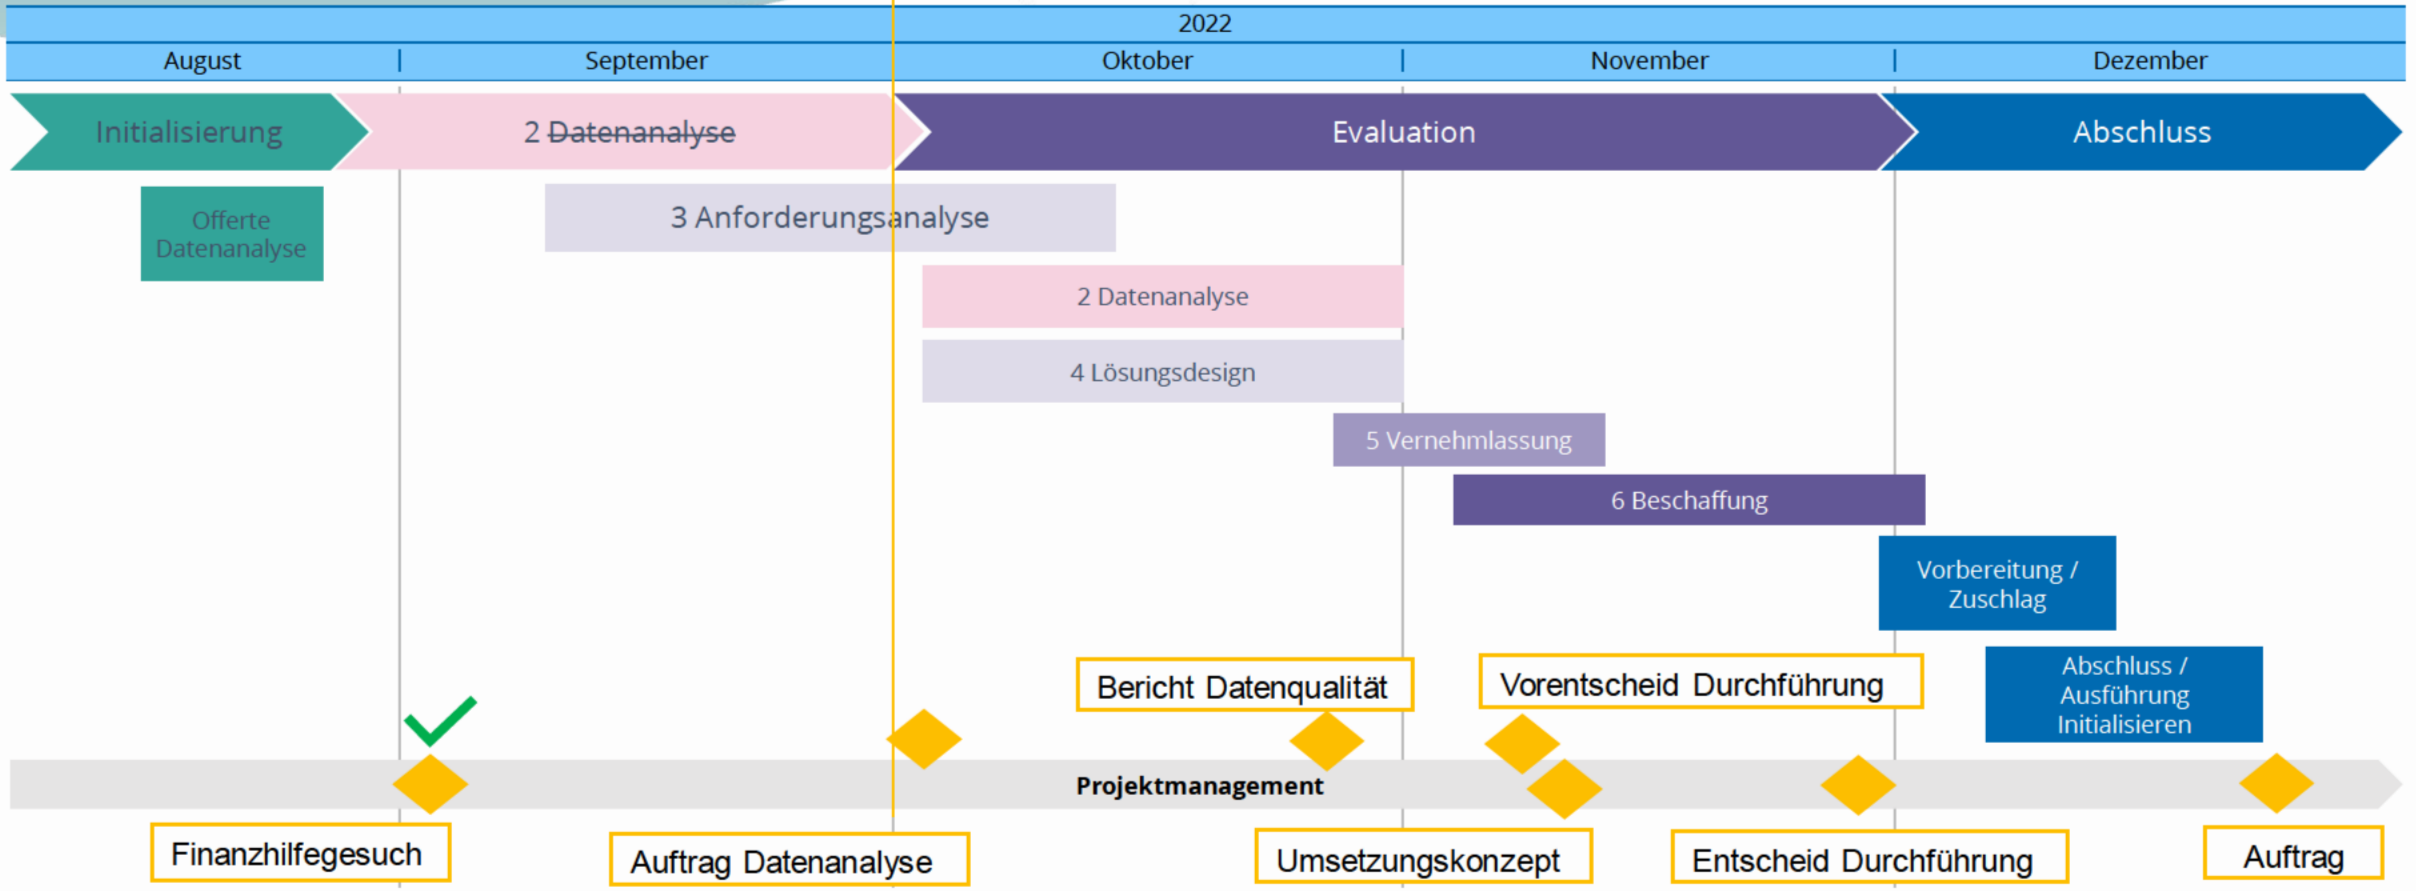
2022

| August | September | Oktober | November | Dezember |
|---|---|---|---|---|

Initialisierung

2 ~~Datenanalyse~~

Evaluation

Abschluss

Offerte Datenanalyse

3 Anforderungsanalyse

2 Datenanalyse

4 Lösungsdesign

5 Vernehmlassung

6 Beschaffung

Vorbereitung / Zuschlag

Abschluss / Ausführung Initialisieren

Bericht Datenqualität

Vorentscheid Durchführung

Projektmanagement

Finanzhilfegesuch

Auftrag Datenanalyse

Umsetzungskonzept

Entscheid Durchführung

Auftrag